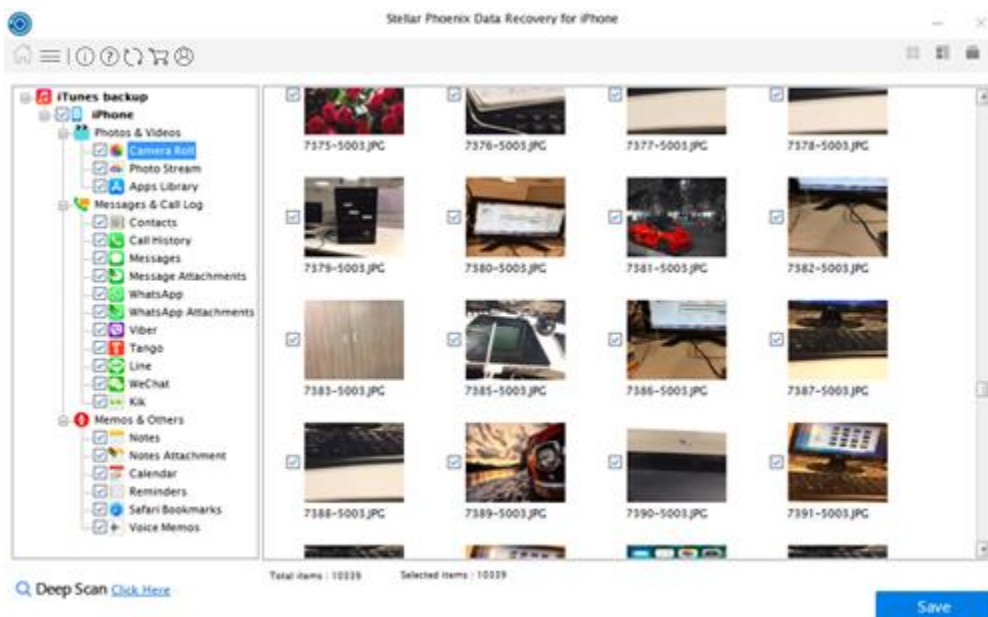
Stellar Phoenix Data Recovery for iPhone

iTunes backup
iPhone
Photos & Videos
Camera Roll
Photo Stream
Apps Library
Messages & Call Log
Contacts
Call History
Messages
Message Attachments
WhatsApp
WhatsApp Attachments
Viber
Tango
Line
WeChat
Kik
Memos & Others
Notes
Notes Attachment
Calendar
Reminders
Safari Bookmarks
Voice Memos

7375-5003.JPG
7376-5003.JPG
7377-5003.JPG
7378-5003.JPG
7379-5003.JPG
7380-5003.JPG
7381-5003.JPG
7382-5003.JPG
7383-5003.JPG
7385-5003.JPG
7386-5003.JPG
7387-5003.JPG
7388-5003.JPG
7389-5003.JPG
7390-5003.JPG
7391-5003.JPG

Total items : 10339
Selected items : 10339

Deep Scan Click Here

Save